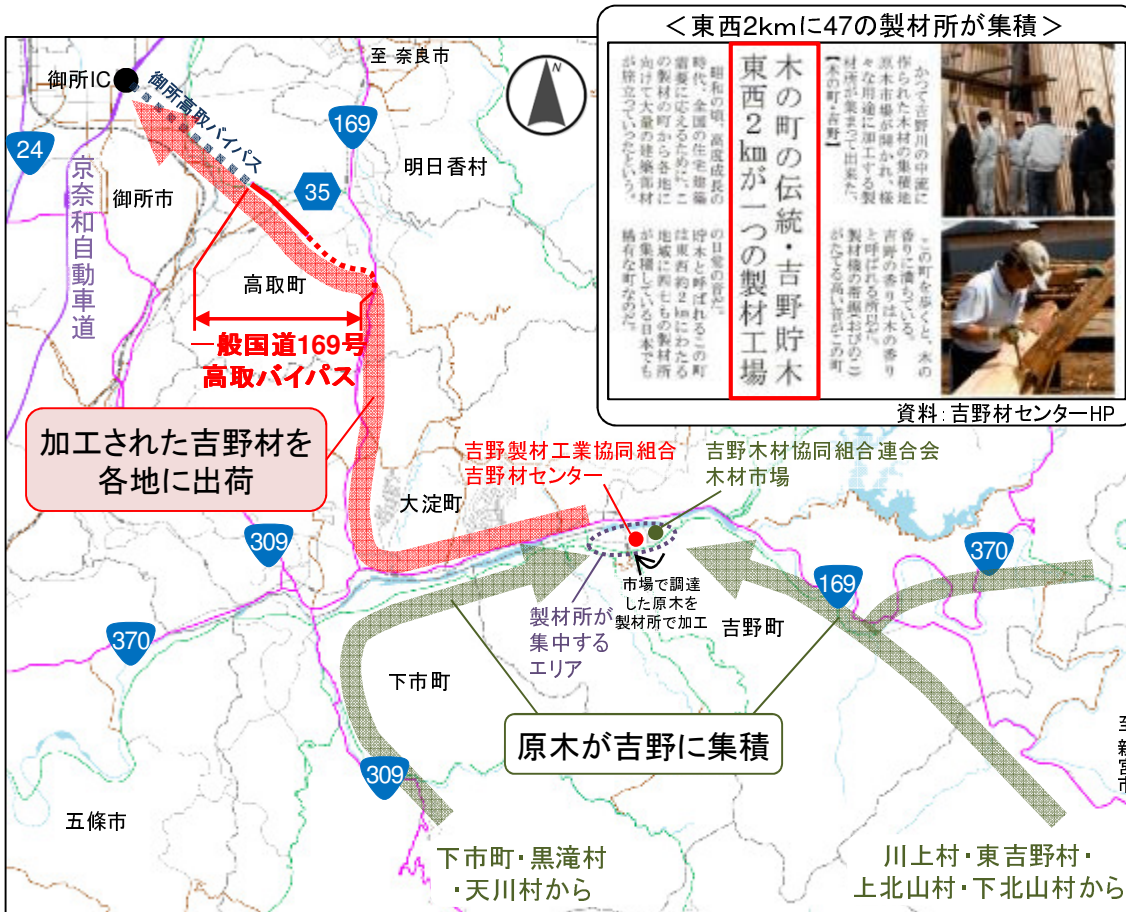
＜東西2kmに47の製材所が集積＞

木の町の伝統・吉野貯木
東西2kmが一つの製材工場

【木の町・吉野】

かつて吉野川の中流に作られた木材の集積地、原木市場が開かれ、様々な用途に加工する製材所が集まって出来た。

この町を歩くと、木の香りに満ちている。吉野の香りは木の香りと呼ばれる所以だ。製材機の音頭（おびのこ）がたてる高い音がこの町の日常の音だ。

昭和の頃、高度成長の時代、全国の住宅需要に応えるために、この町に製材所が集まり、各地に向けて大量の建築部材が供給されていった。

貯木と呼ばれるこの町は東西約2kmにわたる地域に国内でも有数の製材所が集積している日本でも稀有な町なのだ。

資料：吉野材センターHP

至 奈良市
御所IC
御所高取バイパス
24
169
35
京奈和自動車道
御所市
明日香村
高取町
一般国道169号
高取バイパス
加工された吉野材を各地に出荷
吉野製材工業協同組合
吉野材センター
吉野木材協同組合連合会
木材市場
大淀町
309
370
市場で調達した原木を製材所で加工
製材所が集中するエリア
169
370
吉野町
下市町
原木が吉野に集積
309
五條市
至 新宮市
下市町・黒滝村・天川村から
川上村・東吉野村・上北山村・下北山村から